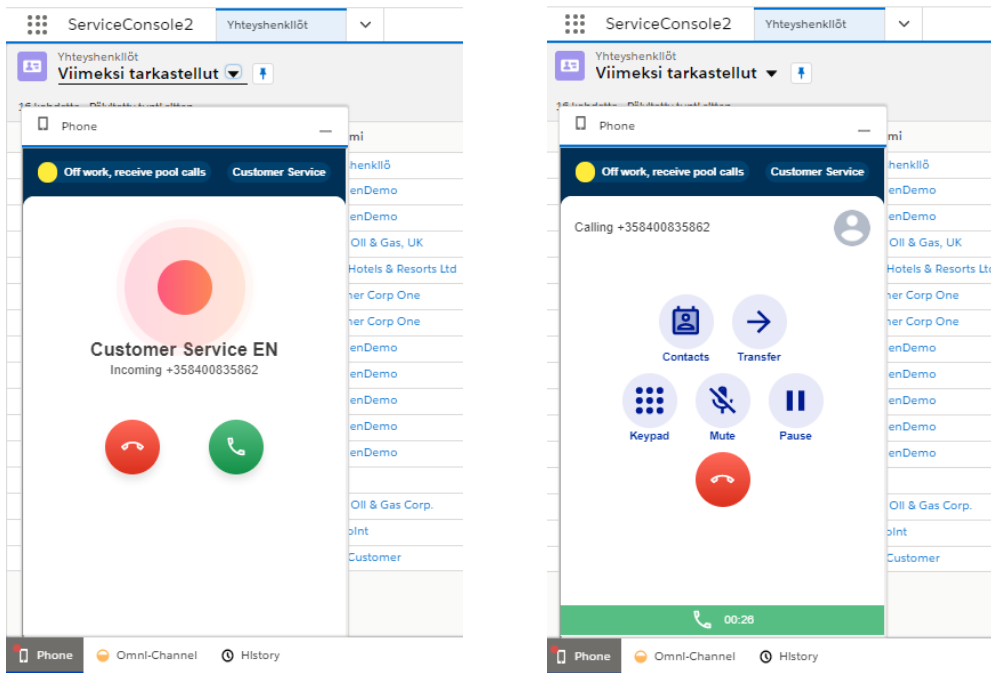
ServiceConsole2 Yhteyshenkilöt

Yhteyshenkilöt
Viimeksi tarkastellut

16 kohdetta · Päivitetty juuri äsken

Phone

mi

Off work, receive pool calls Customer Service

Customer Service EN
Incoming +358400835862

henkilö
enDemo
enDemo
Oil & Gas, UK
Hotels & Resorts Ltd
her Corp One
her Corp One
enDemo
enDemo
enDemo
enDemo
enDemo
Oil & Gas Corp.
oint
Customer

Phone Omni-Channel History

ServiceConsole2 Yhteyshenkilöt

Yhteyshenkilöt
Viimeksi tarkastellut

16 kohdetta · Päivitetty juuri äsken

Phone

mi

Off work, receive pool calls Customer Service

Calling +358400835862

Contacts Transfer
Keypad Mute Pause

00:26

henkilö
enDemo
enDemo
Oil & Gas, UK
Hotels & Resorts Ltd
her Corp One
her Corp One
enDemo
enDemo
enDemo
enDemo
enDemo
Oil & Gas Corp.
oint
Customer

Phone Omni-Channel History